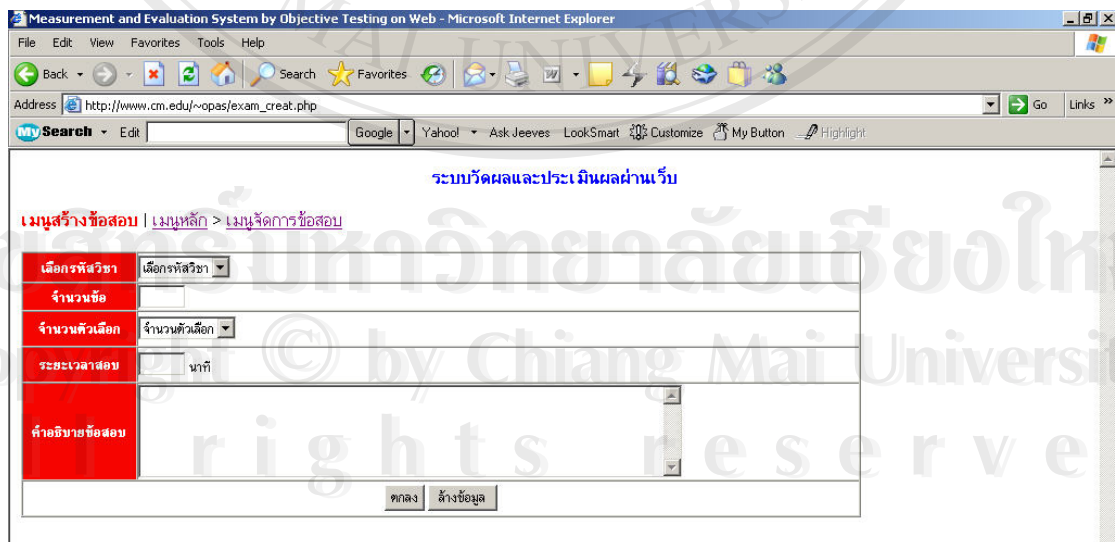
Measurement and Evaluation System by Objective Testing on Web - Microsoft Internet Explorer

File Edit View Favorites Tools Help

Back Search Favorites

Address http://www.cm.edu/~opas/exam_creat.php Go Links

MySearch Edit Google Yahoo! Ask Jeeves LookSmart Customize My Button Highlight

ระบบวัดผลและประเมินผลผ่านเว็บ

เมนูสร้างข้อสอบ | เมนูหลัก > เมนูจัดการข้อสอบ

| เลือกรหัสวิชา | เลือกรหัสวิชา |
|---|---|
| จำนวนข้อ | |
| จำนวนตัวเลือก | จำนวนตัวเลือก |
| ระยะเวลาสอบ | นาที |
| คำอธิบายข้อสอบ | |

ตกลง ล้างข้อมูล

ลิขสิทธิ์มหาวิทยาลัยเชียงใหม่
Copyright © by Chiang Mai University
All rights reserved